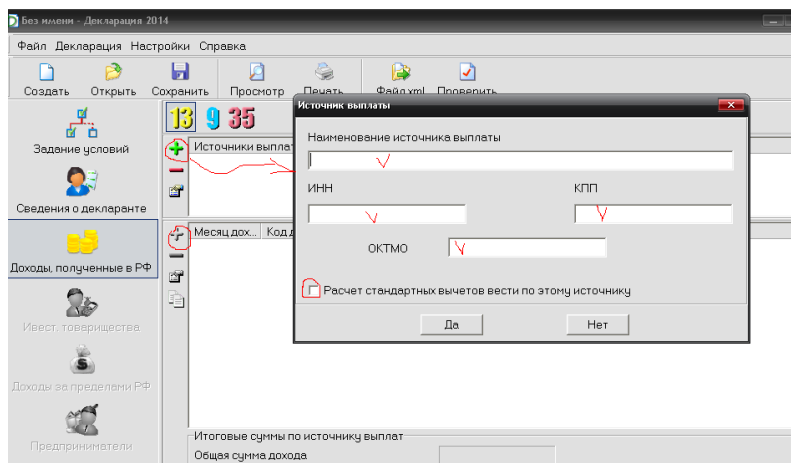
Без имени - Декларация 2014

Файл Декларация Настройки Справка

Создать Открыть Сохранить Просмотр Печать Файл xml Проверить

Задание условий

Сведения о декларанте

Доходы, полученные в РФ

Инвест. товарищества

Доходы за пределами РФ

Предприниматели

13 9 35

Источники выплат

Месяц дох... Код д

Итоговые суммы по источнику выплат

Общая сумма дохода

Источник выплаты

Наименование источника выплаты

ИНН

КПП

ОКТМО

Расчет стандартных вычетов вести по этому источнику

Да

Нет